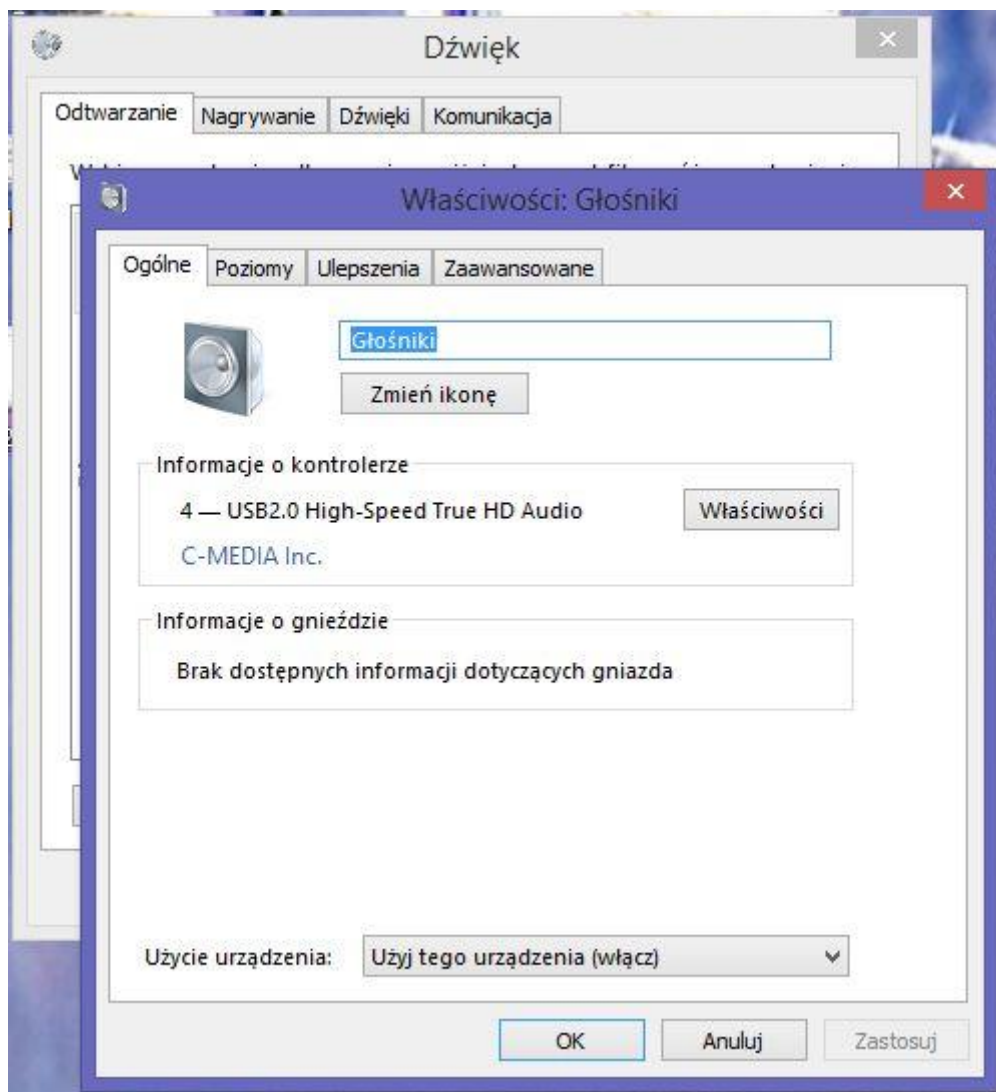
Dźwięk

Odtwarzanie | Nagrywanie | Dźwięki | Komunikacja

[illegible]

Właściwości: Głośniki

Ogólne | Poziomy | Ulepszenia | Zaawansowane

Głośniki

Zmień ikonę

Informacje o kontrolerze

4 — USB2.0 High-Speed True HD Audio

Właściwości

C-MEDIA Inc.

Informacje o gnieździe

Brak dostępnych informacji dotyczących gniazda

Użycie urządzenia: Użyj tego urządzenia (włącz)

OK | Anuluj | Zastosuj